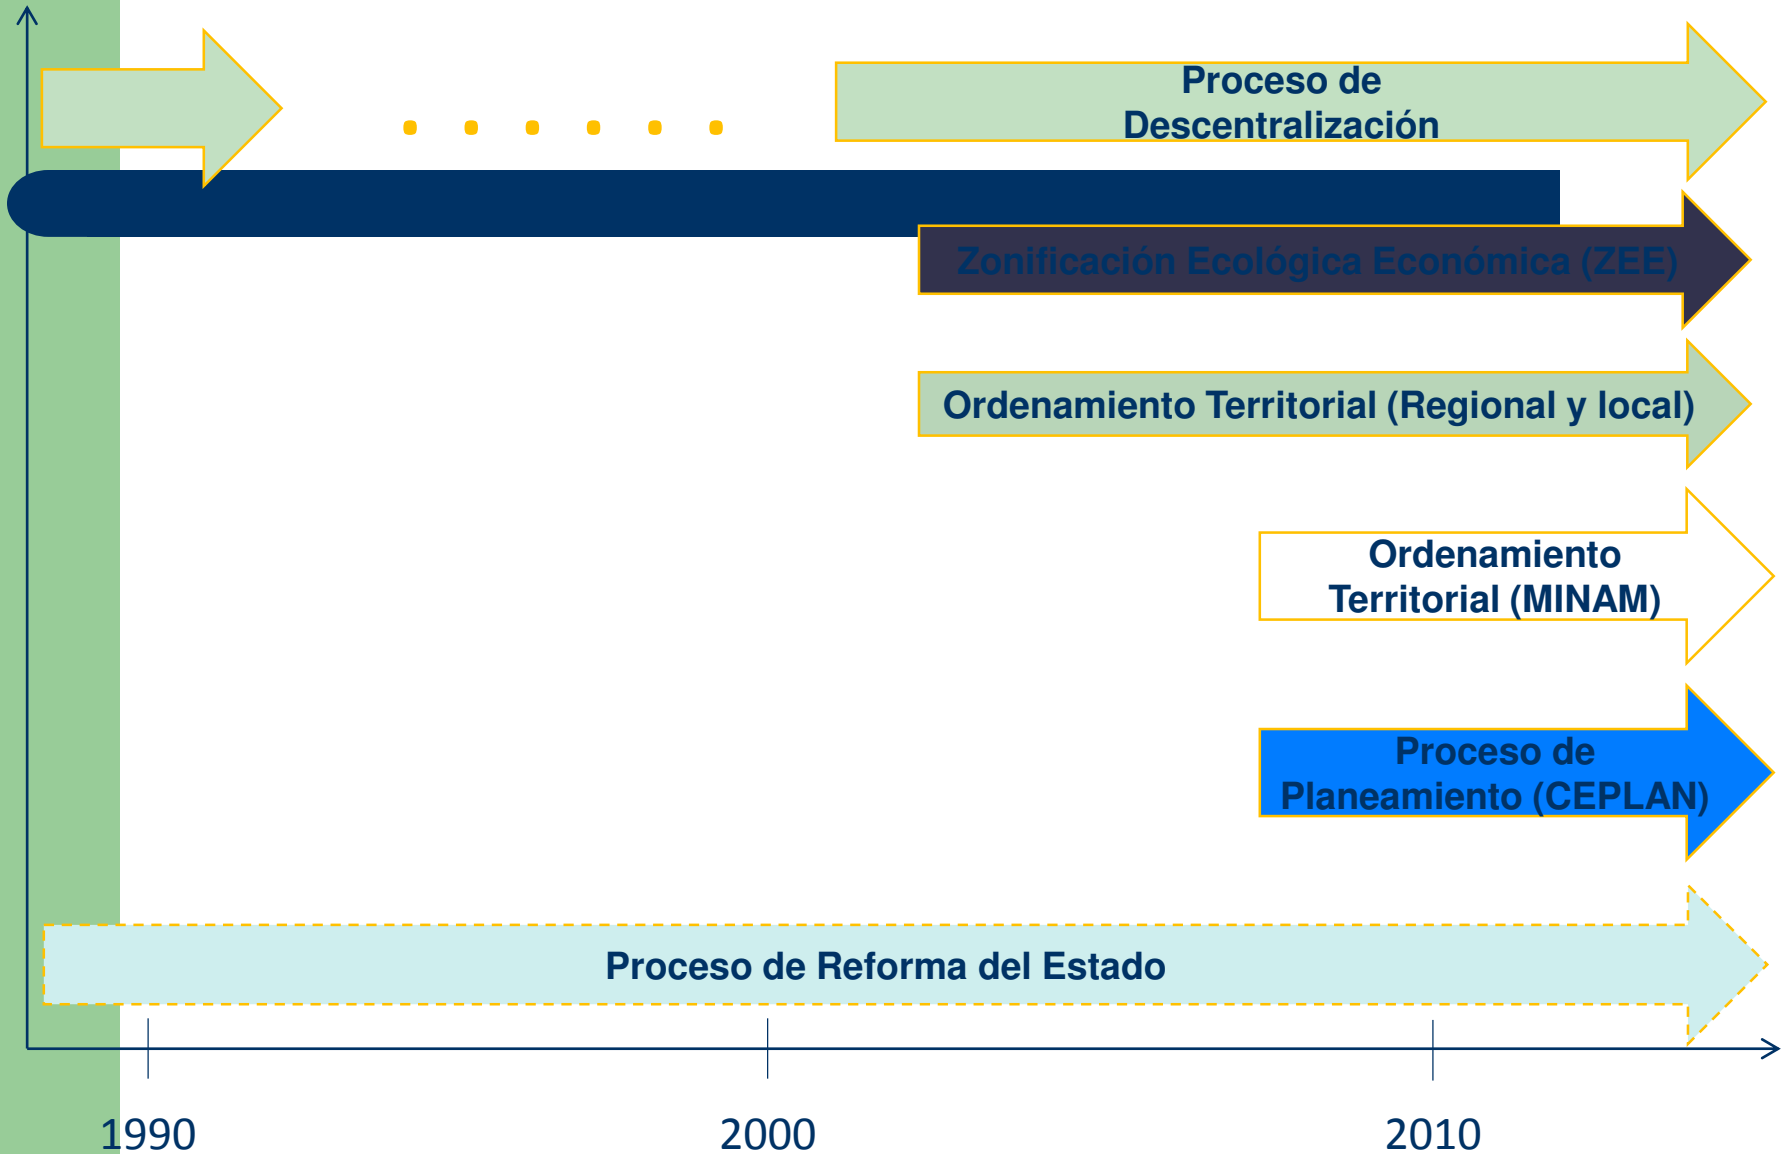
Proceso de Descentralización

Zonificación Ecológica Económica (ZEE)

Ordenamiento Territorial (Regional y local)

Ordenamiento Territorial (MINAM)

Proceso de Planeamiento (CEPLAN)

Proceso de Reforma del Estado

1990

2000

2010